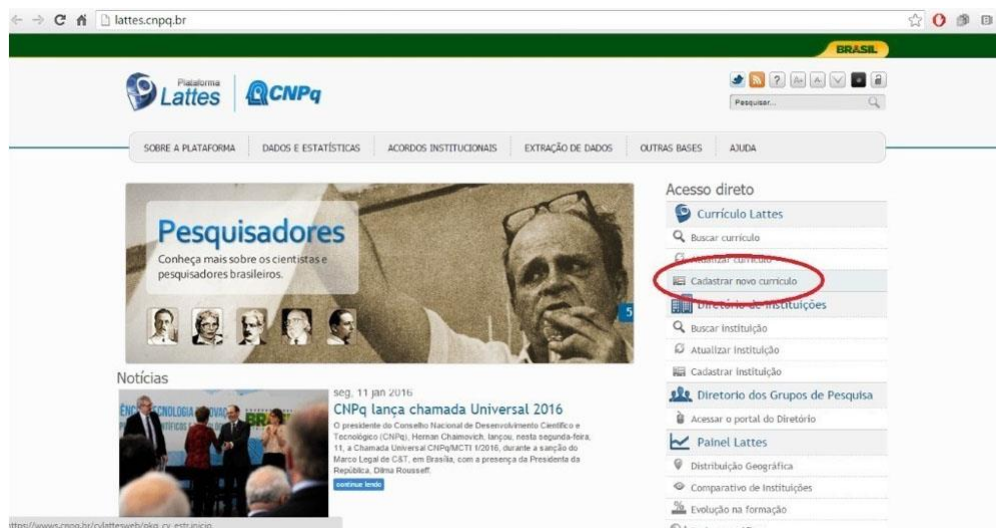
lattes.cnpq.br

BRASIL

Plataforma Lattes CNPq

Pesquisar...

SOBRE A PLATAFORMA | DADOS E ESTATÍSTICAS | ACORDOS INSTITUCIONAIS | EXTRAÇÃO DE DADOS | OUTRAS BASES | AJUDA

Pesquisadores
Conheça mais sobre os cientistas e pesquisadores brasileiros.

5

Acesso direto
Currículo Lattes
Buscar currículo
Atualizar currículo
Cadastrar novo currículo
Diretório de Instituições
Buscar instituição
Atualizar instituição
Cadastrar instituição
Diretorio dos Grupos de Pesquisa
Acessar o portal do Diretório
Painel Lattes
Distribuição Geográfica
Comparativo de Instituições
Evolução na formação

Notícias

seg, 11 jan 2016
CNPq lança chamada Universal 2016
O presidente do Conselho Nacional de Desenvolvimento Científico e Tecnológico (CNPq), Hernan Chaimovich, lançou, nesta segunda-feira, 11, a Chamada Universal CNPq/MCTI 1/2016, durante a sanção do Marco Legal de C&T, em Brasília, com a presença da Presidenta da República, Dilma Rousseff.
continue lendo

https://wwws.cnpq.br/cvlattesweb/pkg_cv_estr.inicio